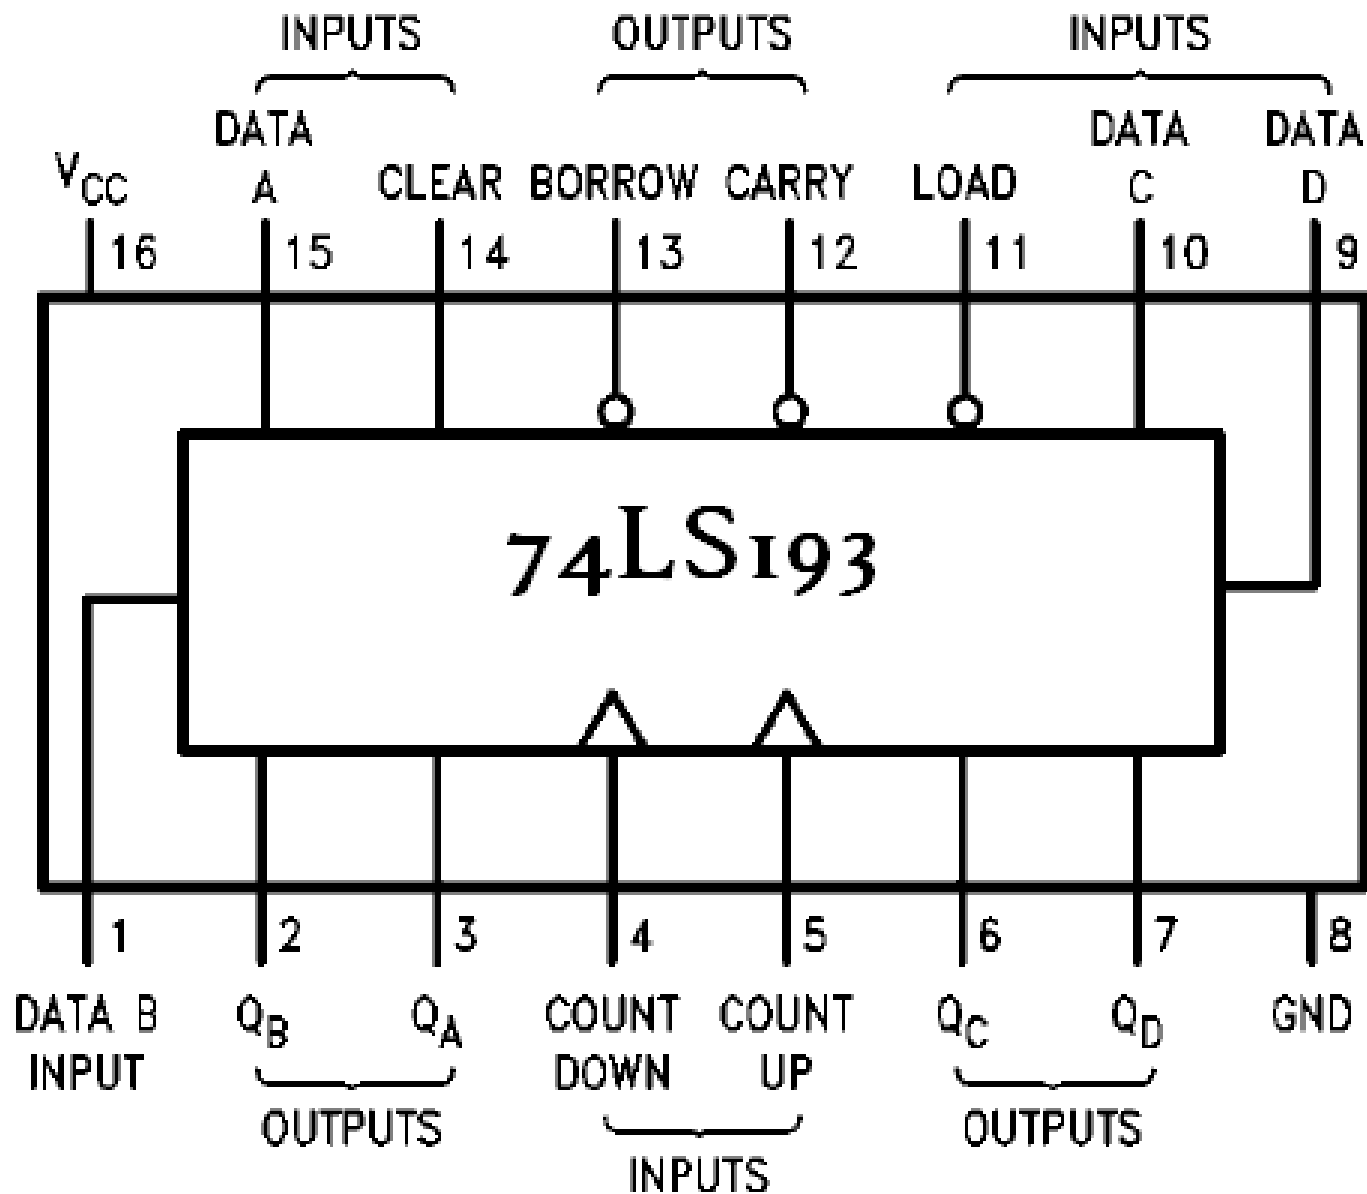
INPUTS
OUTPUTS
INPUTS

$V_{CC}$
DATA A
CLEAR
BORROW
CARRY
LOAD
DATA C
DATA D

16
15
14
13
12
11
10
9

74LS193

1
2
3
4
5
6
7
8

DATA B INPUT
$Q_B$
$Q_A$
COUNT DOWN
COUNT UP
$Q_C$
$Q_D$
GND

OUTPUTS
INPUTS
OUTPUTS